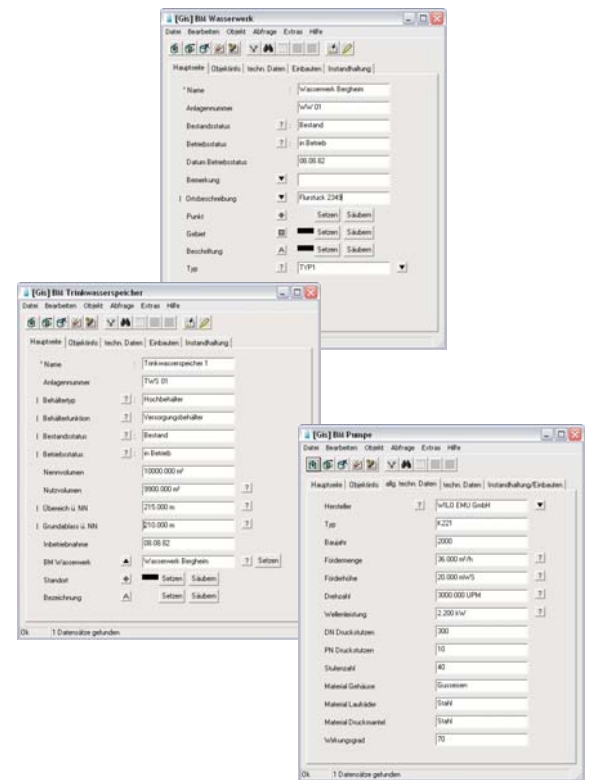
[Gis] Bti Wasserwerk

Datei Bearbeiten Objekt Abfrage Extras Hilfe

Hauptseite | Objektinfo | techn. Daten | Einbauten | Instandhaltung

* Name | Wasserwerk Bergheim
Anlagennummer | WW 01
Bestandsstatus | ? | Bestand
Betriebsstatus | ? | in Betrieb
Datum Betriebsstatus | 08.08.82
Bemerkung |
| Ortsbeschreibung | Flurstück 2345
Punkt | Setzen | Säubern
Gebiet | Setzen | Säubern
Beschriftung | A | Setzen | Säubern
Typ | ? | TYP1

[Gis] Bti Trinkwasserspeicher

Datei Bearbeiten Objekt Abfrage Extras Hilfe

Hauptseite | Objektinfo | techn. Daten | Einbauten | Instandhaltung

* Name | Trinkwasserspeicher 1
Anlagennummer | TWS 01
| Behältertyp | ? | Hochbehälter
| Behälterfunktion | ? | Versorgungsbehälter
| Bestandsstatus | ? | Bestand
| Betriebsstatus | ? | in Betrieb
Nennvolumen | 10000.000 m³
Nutzvolumen | 9900.000 m³ | ?
| Überlauf ü. NN | 215.000 m | ?
| Grundablass ü. NN | 210.000 m | ?
Inbetriebnahme | 08.08.82
BM Wasserwerk | Wasserwerk Bergheim | ? | Setzen
Standort | Setzen | Säubern
Bezeichnung | A | Setzen | Säubern

Ok | 1 Datensätze gefunden

[Gis] Bti Pumpe

Datei Bearbeiten Objekt Abfrage Extras Hilfe

Hauptseite | Objektinfo | allg. techn. Daten | techn. Daten | Instandhaltung/Einbauten

Hersteller | ? | WILO EMU GmbH
Typ | K221
Baujahr | 2000
Fördermenge | 36.000 m³/h | ?
Förderhöhe | 20.000 mWS | ?
Drehzahl | 3000.000 UPM | ?
Wellenleistung | 2.200 kW | ?
DN Druckstutzen | 300
PN Druckstutzen | 10
Stufenzahl | 40
Material Gehäuse | Gusseisen
Material Laufräder | Stahl
Material Druckmantel | Stahl
Wirkungsgrad | 70

Ok | 1 Datensätze gefunden